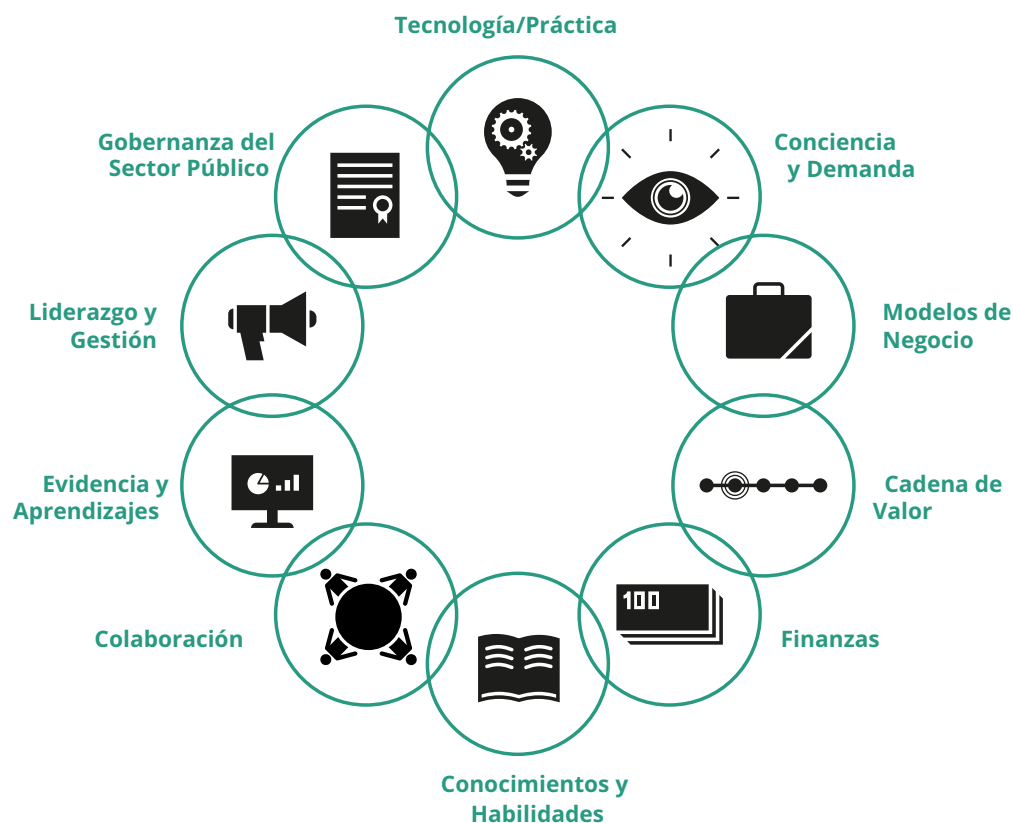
Tecnología/Práctica

Conciencia y Demanda

Modelos de Negocio

Cadena de Valor

100

Finanzas

Conocimientos y Habilidades

Colaboración

Evidencia y Aprendizajes

Liderazgo y Gestión

Gobernanza del Sector Público